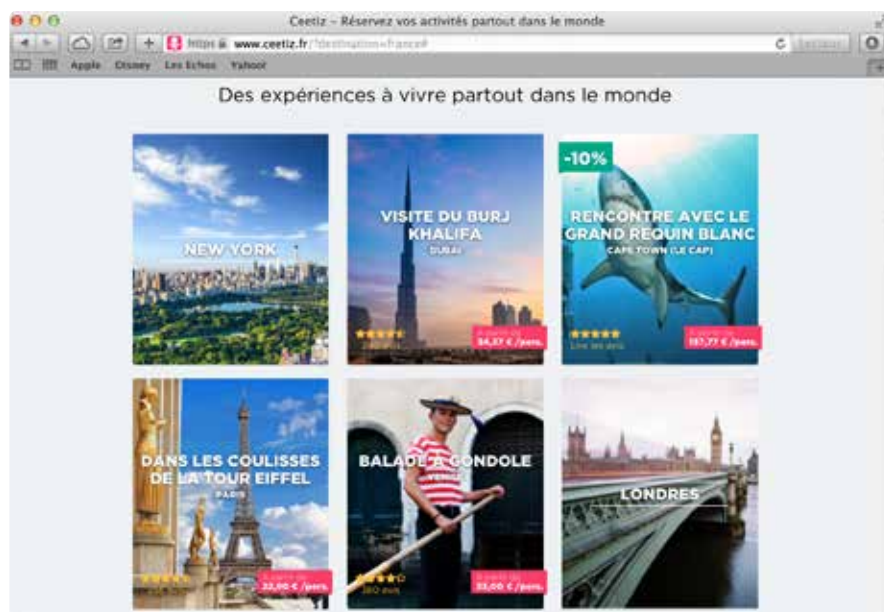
Ceetiz – Réservez vos activités partout dans le monde

https www.ceetiz.fr/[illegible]

Apple Disney Les Echos Yahoo!

Des expériences à vivre partout dans le monde

NEW YORK

VISITE DU BURJ KHALIFA
DUBAI
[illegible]
À partir de 54,37 € /pers.

-10%
RENCONTRE AVEC LE GRAND REQUIN BLANC
CAPE TOWN (LE CAP)
Lire les avis
À partir de 157,77 € /pers.

DANS LES COULISSES DE LA TOUR EIFFEL
PARIS
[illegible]
22,90 € /pers.

BALADE À GONDOLE
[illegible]
280 avis
À partir de 33,00 € /pers.

LONDRES